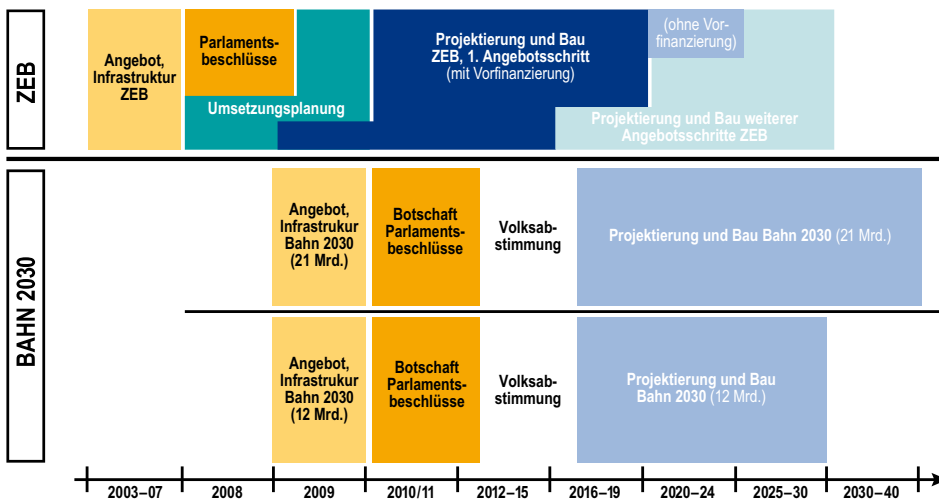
ZEB

Angebot, Infrastruktur ZEB

Parlamentsbeschlüsse

Umsetzungsplanung

Projektierung und Bau ZEB, 1. Angebotsschritt (mit Vorfinanzierung)

(ohne Vorfinanzierung)

Projektierung und Bau weiterer Angebotsschritte ZEB

BAHN 2030

Angebot, Infrastrukur Bahn 2030 (21 Mrd.)

Botschaft Parlamentsbeschlüsse

Volksabstimmung

Projektierung und Bau Bahn 2030 (21 Mrd.)

Angebot, Infrastrukur Bahn 2030 (12 Mrd.)

Botschaft Parlamentsbeschlüsse

Volksabstimmung

Projektierung und Bau Bahn 2030 (12 Mrd.)

| 2003–07 | 2008 | 2009 | 2010/11 | 2012–15 | 2016–19 | 2020–24 | 2025–30 | 2030–40 |
|---|---|---|---|---|---|---|---|---|